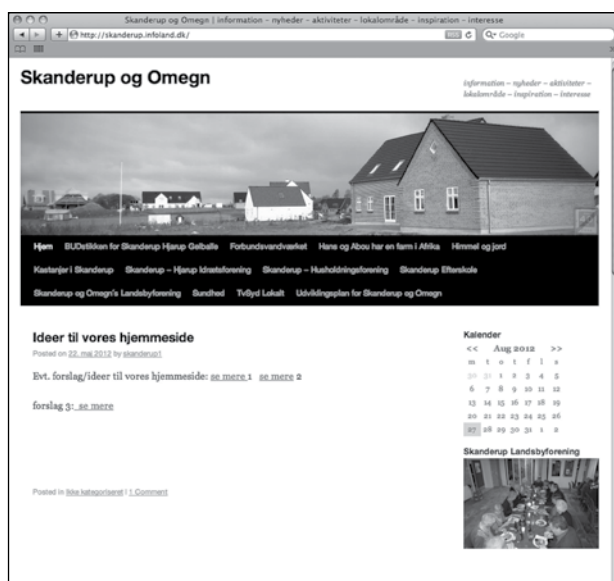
Skanderup og Omegn | information – nyheder – aktiviteter – lokalområde – inspiracion – interesse

http://skanderup.infoland.dk/

Google

Skanderup og Omegn

information – nyheder – aktiviteter – lokalområde – inspiration – interesse

Hjem BUDstikken for Skanderup Hjarup Geiballe Forbundsvandværket Hans og Abou har en farm i Afrika Himmel og jord Kastanjer i Skanderup Skanderup – Hjarup Idrætsforening Skanderup – Husholdningsforening Skanderup Efterskole Skanderup og Omegn's Landsbyforening Sundhed TvSyd Lokalt Udviklingsplan for Skanderup og Omegn

Ideer til vores hjemmeside

Posted on 22. maj 2012 by skanderup1

Evt. forslag/ideer til vores hjemmeside: se mere 1 se mere 2

forslag 3: se mere

Posted in Ikke kategoriseret | 1 Comment

Kalender

| << | Aug 2012 | | | | | >> |
|---|---|---|---|---|---|---|
| m | t | o | t | f | l | s |
| 30 | 31 | 1 | 2 | 3 | 4 | 5 |
| 6 | 7 | 8 | 9 | 10 | 11 | 12 |
| 13 | 14 | 15 | 16 | 17 | 18 | 19 |
| 20 | 21 | 22 | 23 | 24 | 25 | 26 |
| 27 | 28 | 29 | 30 | 31 | 1 | 2 |

Skanderup Landsbyforening